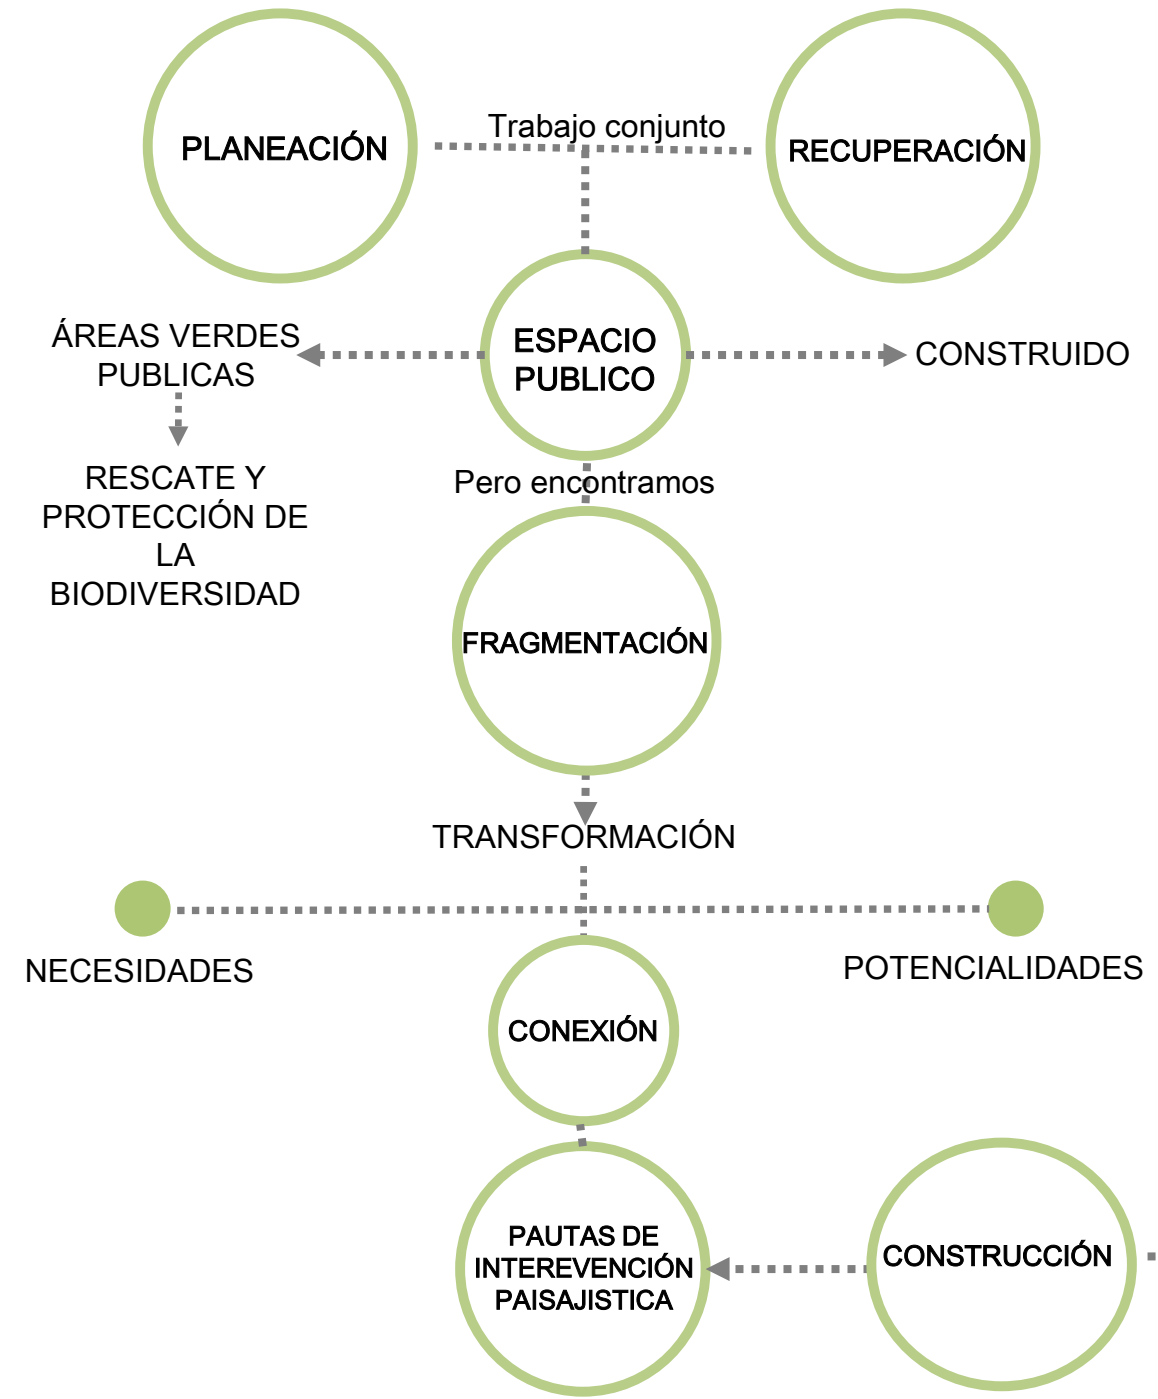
PLANEACIÓN

Trabajo conjunto

RECUPERACIÓN

ÁREAS VERDES PUBLICAS

ESPACIO PUBLICO

CONSTRUIDO

RESCATE Y PROTECCIÓN DE LA BIODIVERSIDAD

Pero encontramos

FRAGMENTACIÓN

TRANSFORMACIÓN

NECESIDADES

POTENCIALIDADES

CONEXIÓN

PAUTAS DE INTEREVENCIÓN PAISAJISTICA

CONSTRUCCIÓN